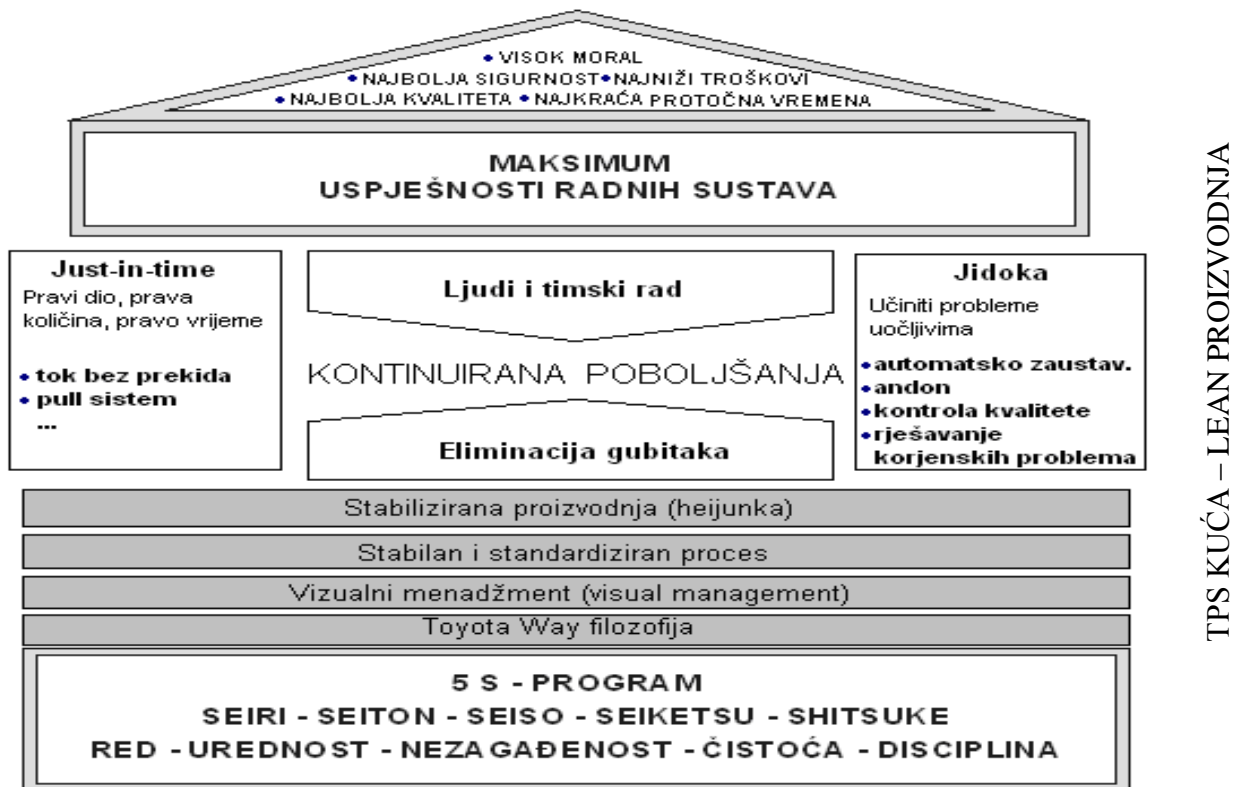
• VISOK MORAL
• NAJBOLJA SIGURNOST • NAJNIŽI TROŠKOVI
• NAJBOLJA KVALITETA • NAJKRAĆA PROTOČNA VREMENA

MAKSIMUM
USPJEŠNOSTI RADNIH SUSTAVA

Just-in-time
Pravi dio, prava količina, pravo vrijeme

• tok bez prekida
• pull sistem
...

Ljudi i timski rad

KONTINUIRANA POBOLJŠANJA

Eliminacija gubitaka

Jidoka
Učiniti probleme uočljivima

• automatsko zaustav.
• andon
• kontrola kvalitete
• rješavanje korjenskih problema

Stabilizirana proizvodnja (heijunka)

Stabilan i standardiziran proces

Vizualni menadžment (visual management)

Toyota Way filozofija

5 S - PROGRAM
SEIRI - SEITON - SEISO - SEIKETSU - SHITSUKE
RED - UREDNOST - NEZAGAĐENOST - ČISTOĆA - DISCIPLINA

TPS KUĆA – LEAN PROIZVODNJA